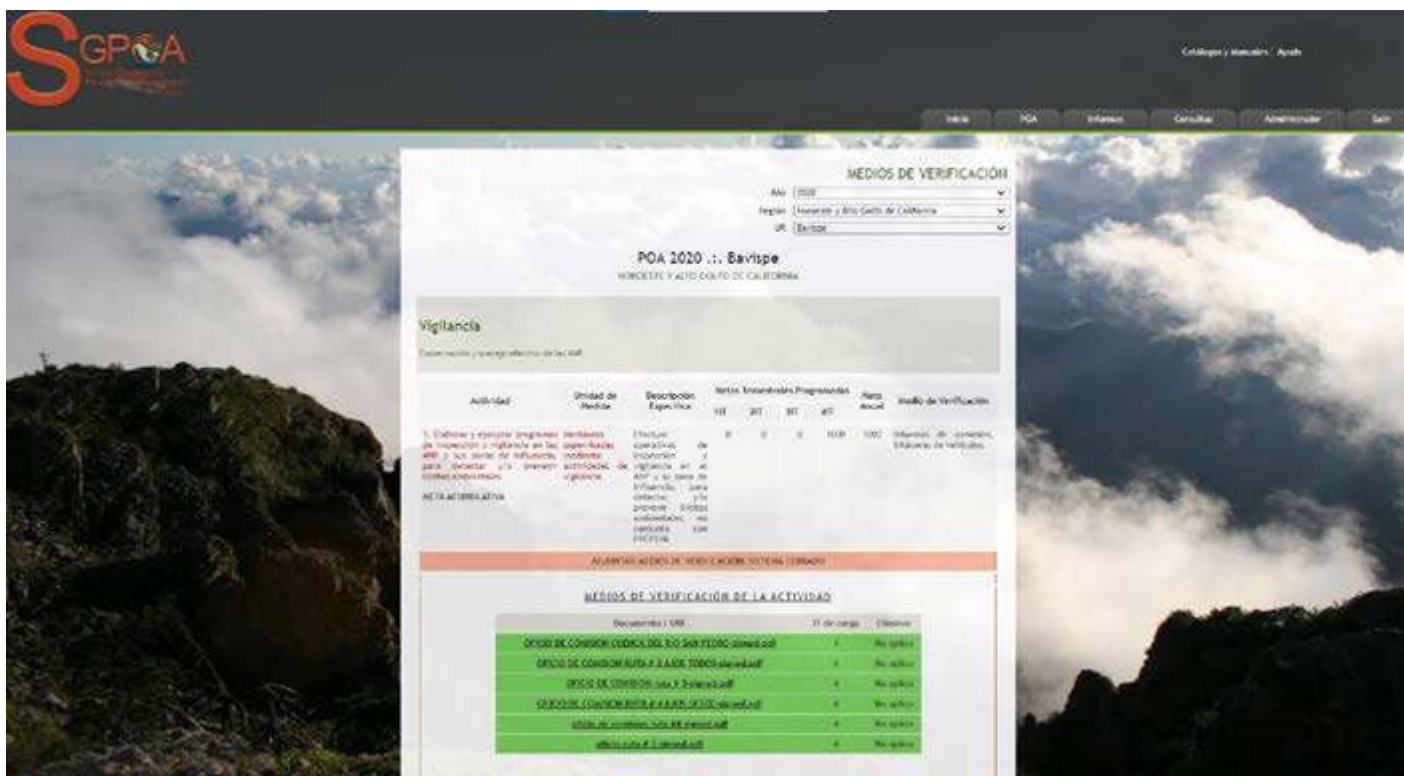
SGPOA

Catálogos y Manuales | Ayuda

Inicio | POA | Informes | Consultas | Administrador | Salir

MEDIOS DE VERIFICACIÓN

Año 2020
Región Noroeste y Alto Golfo de California
UR Bavispe

POA 2020 .:. Bavispe
NOROESTE Y ALTO GOLFO DE CALIFORNIA

Vigilancia

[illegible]

| Actividad | Unidad de Medida | Descripción Específica | 1ER | 2DO | 3RO | 4TO | Meta Anual | Medio de Verificación |
|---|---|---|---|---|---|---|---|---|
| 1. Elaborar y ejecutar programas de inspección y vigilancia en las ANP y sus zonas de influencia, para detectar y/o prevenir ilícitos ambientales. META ACUMULATIVA | Recorridos realizados | Efectuar operativos de inspección y vigilancia en el ANP y su zona de influencia, para detectar y/o prevenir ilícitos ambientales, en conjunto con PROFEPA | 0 | 0 | 0 | 1000 | 1000 | Informes de comisión, bitácoras de vehículos. |

Metas Trimestrales Programadas

ADJUNTAR MEDIOS DE VERIFICACIÓN: SISTEMA CERRADO

MEDIOS DE VERIFICACIÓN DE LA ACTIVIDAD

| Documentos / URL | T de carga | Eliminar |
|---|---|---|
| OFICIO DE COMISION CUENCA DEL RIO SAN PEDRO-signed.pdf | 4 | No aplica |
| OFICIO DE COMISION RUTA # 3 AJOS TODOS-signed.pdf | 4 | No aplica |
| OFICIO DE COMISION ruta # 5-signed.pdf | 4 | No aplica |
| OFICIO DE COMISION RUTA # 4 AJOS OESTE-signed.pdf | 4 | No aplica |
| oficio de comision ruta #8 signed.pdf | 4 | No aplica |
| oficio ruta # 1-signed.pdf | 4 | No aplica |